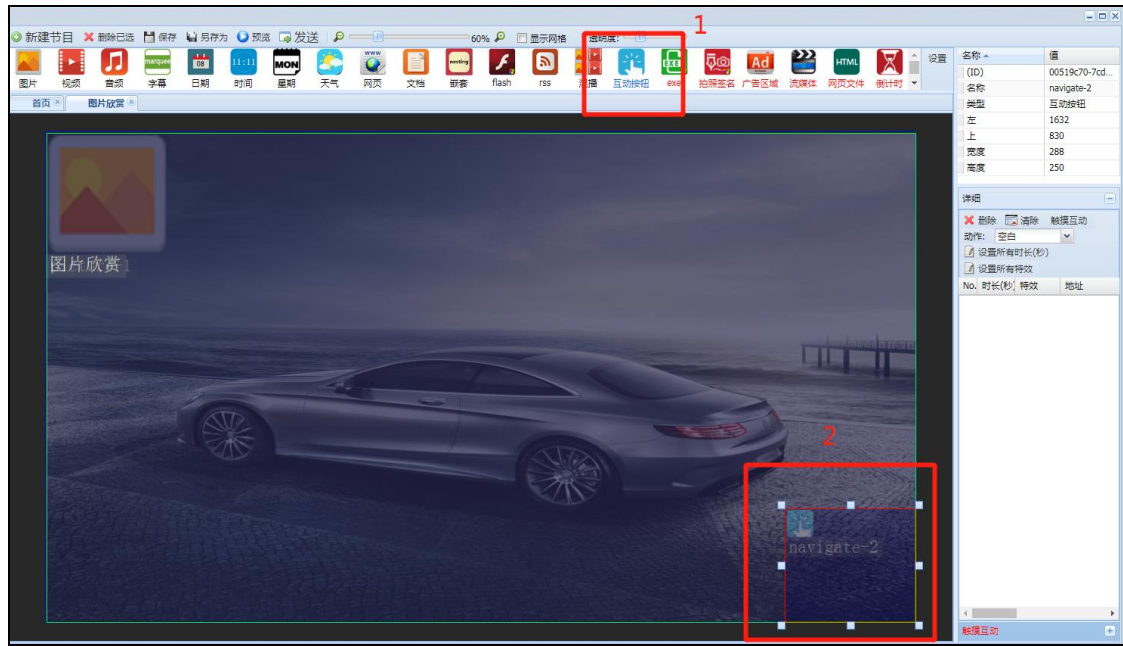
新建节目 删除已选 保存 另存为 预览 发送 60% 显示网格 透明度: 设置

图片 视频 音频 字幕 日期 时间 星期 天气 网页 文档 嵌套 flash rss 滚播 互动按钮 exe 拍照签名 广告区域 流媒体 网页文件 倒计时

marquee 08 11:11 MON www nesting HTML

首页 图片欣赏

1

图片欣赏

2

navigate-2

| 名称 | 值 |
|---|---|
| (ID) | 00519c70-7cd... |
| 名称 | navigate-2 |
| 类型 | 互动按钮 |
| 左 | 1632 |
| 上 | 830 |
| 宽度 | 288 |
| 高度 | 250 |

详细

删除 清除 触摸互动

动作: 空白

设置所有时长(秒)

设置所有特效

No. 时长(秒) 特效 地址

触摸互动